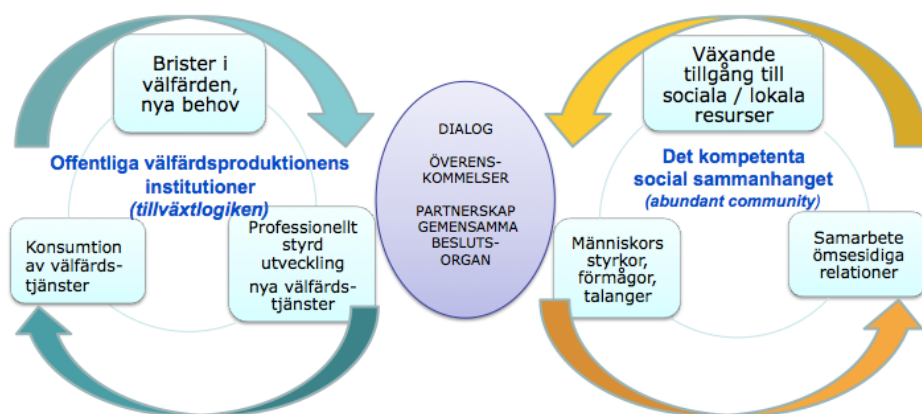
Brister i välfärden, nya behov

Offentliga välfärdsproduktionens institutioner
(tillväxtlogiken)

Konsumtion av välfärdstjänster

Professionellt styrd utveckling
nya välfärdstjänster

DIALOG

ÖVERENSKOMMELSER

PARTNERSKAP
GEMENSAMMA BESLUTSORGAN

Växande tillgång till sociala / lokala resurser

Det kompetenta social sammanhanget
(abundant community)

Människors styrkor, förmågor, talanger

Samarbete ömsesidiga relationer